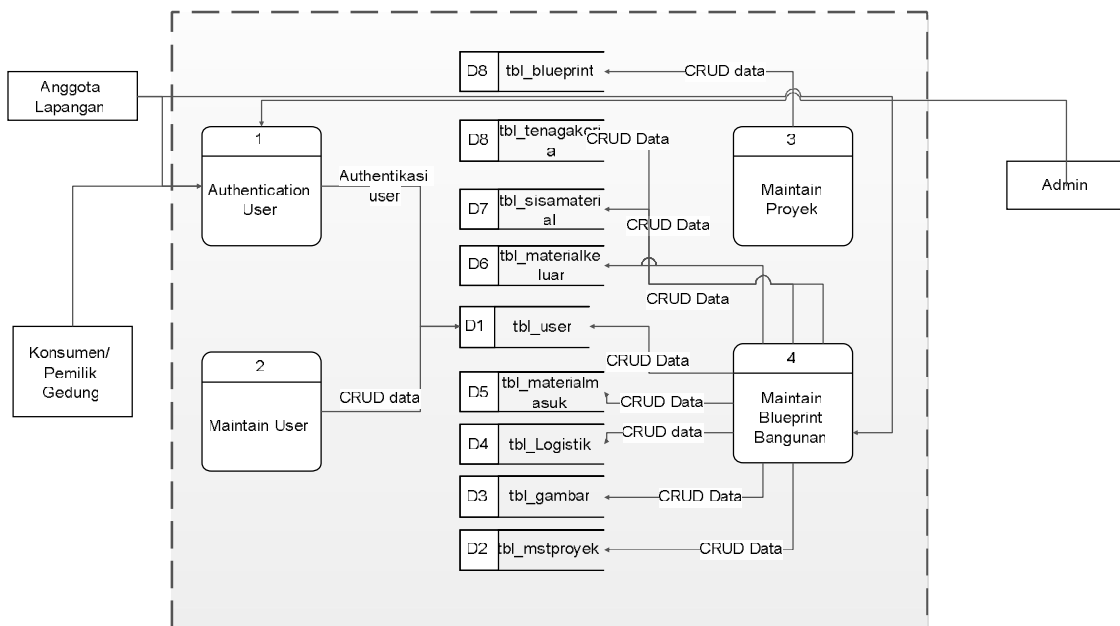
Anggota Lapangan

Konsumen/ Pemilik Gedung

Admin

1
Authentication User

Authentikasi user

2
Maintain User

CRUD data

D8 tbl_blueprint

CRUD data

D8 tbl_tenagakerja

CRUD Data

D7 tbl_sisamaterial

CRUD Data

D6 tbl_materialkeluar

CRUD Data

D1 tbl_user

CRUD Data

D5 tbl_materialmasuk

CRUD Data

D4 tbl_Logistik

CRUD data

D3 tbl_gambar

CRUD Data

D2 tbl_mstproyek

CRUD Data

3
Maintain Proyek

4
Maintain Blueprint Bangunan